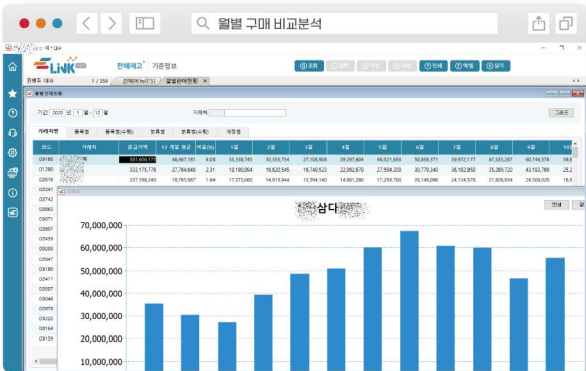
월별 구매 비교분석

LINK 판매재고 기준정보

조회 인쇄 엑셀 닫기

1 / 354 전체거래처 월별판매현황

기간 2020 년 1 월 ~ 12 월 거래처

그래프

거래처별 월별 품목별(수량) 분류별 분류별(수량) 계정별

| 코드 | 거래처 | 공급가액 | 1 개월 평균 | 비율(%) | 1월 | 2월 | 3월 | 4월 | 5월 | 6월 | 7월 | 8월 | 9월 |
|---|---|---|---|---|---|---|---|---|---|---|---|---|---|
| 03160 | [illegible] | 581,609,177 | 48,467,181 | 4.09 | 35,338,745 | 30,333,754 | 27,108,909 | 39,267,604 | 48,521,693 | 50,659,371 | 59,972,177 | 67,335,287 | 60,744,578 |
| 01280 | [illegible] | 333,175,778 | 27,764,648 | 2.31 | 18,190,094 | 22,745,582 | 19,748,523 | 22,062,870 | 27,594,200 | 30,778,340 | 36,162,950 | 35,289,720 | 43,183,769 |
| 02016 | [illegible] | 237,186,240 | 19,765,687 | 1.64 | 17,575,060 | 14,913,944 | 13,594,140 | 14,961,390 | 17,299,760 | 20,149,096 | 24,124,976 | 21,836,854 | 24,368,029 |

02020 02430 02742 03183 03469 03470 03477 03481 03485 03167 03130 03139

삼다

인쇄 닫

70,000,000
60,000,000
50,000,000
40,000,000
30,000,000
20,000,000
10,000,000